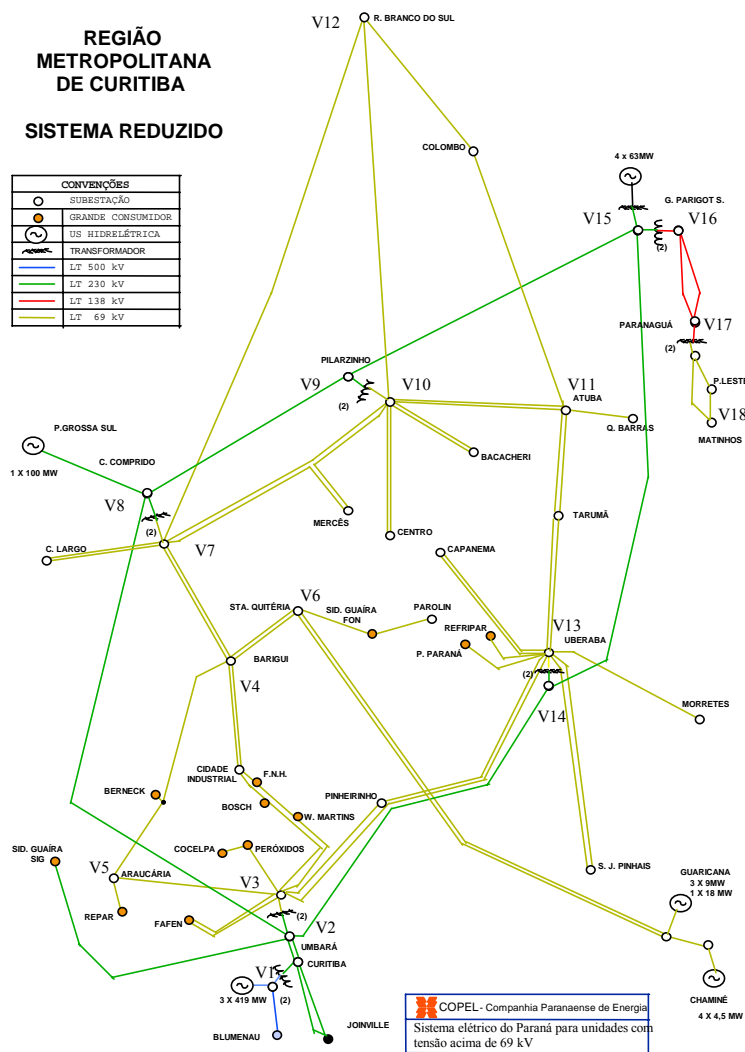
REGIÃO METROPOLITANA DE CURITIBA

SISTEMA REDUZIDO

| CONVENÇÕES |
|---|
| SUBESTAÇÃO |
| GRANDE CONSUMIDOR |
| US HIDRELÉTRICA |
| TRANSFORMADOR |
| LT 500 kV |
| LT 230 kV |
| LT 138 kV |
| LT 69 kV |

V12 R. BRANCO DO SUL

COLOMBO

4 x 63MW

G. PARIGOT S.

V15 (2) V16

PARANAGUÁ V17

(2)

P.LESTE

V18

MATINHOS

PILARZINHO

V9 (2) V10

V11 ATUBA

Q. BARRAS

BACACHERI

P.GROSSA SUL

1 X 100 MW

C. COMPRIDO

V8

(2)

MERCÊS

CENTRO

TARUMÃ

C. LARGO

V7

CAPANEMA

V6

STA. QUITÉRIA

SID. GUAÍRA FON

PAROLIN

REFRIPAR

V13 UBERABA

P. PARANÁ

(2)

BARIGUI

V4

V14

MORRETES

CIDADE INDUSTRIAL

F.N.H.

BERNECK

BOSCH

W. MARTINS

PINHEIRINHO

SID. GUAÍRA SIG

COCELPA

PERÓXIDOS

S. J. PINHAIS

V5

ARAUCÁRIA

V3

GUARICANA 3 X 9MW 1 X 18 MW

REPAR

FAFEN

(2)

V2

UMBARÁ

CURITIBA

V1

3 X 419 MW (2)

BLUMENAU

JOINVILLE

CHAMINÉ

4 X 4,5 MW

COPEL- Companhia Paranaense de Energia

Sistema elétrico do Paraná para unidades com tensão acima de 69 kV